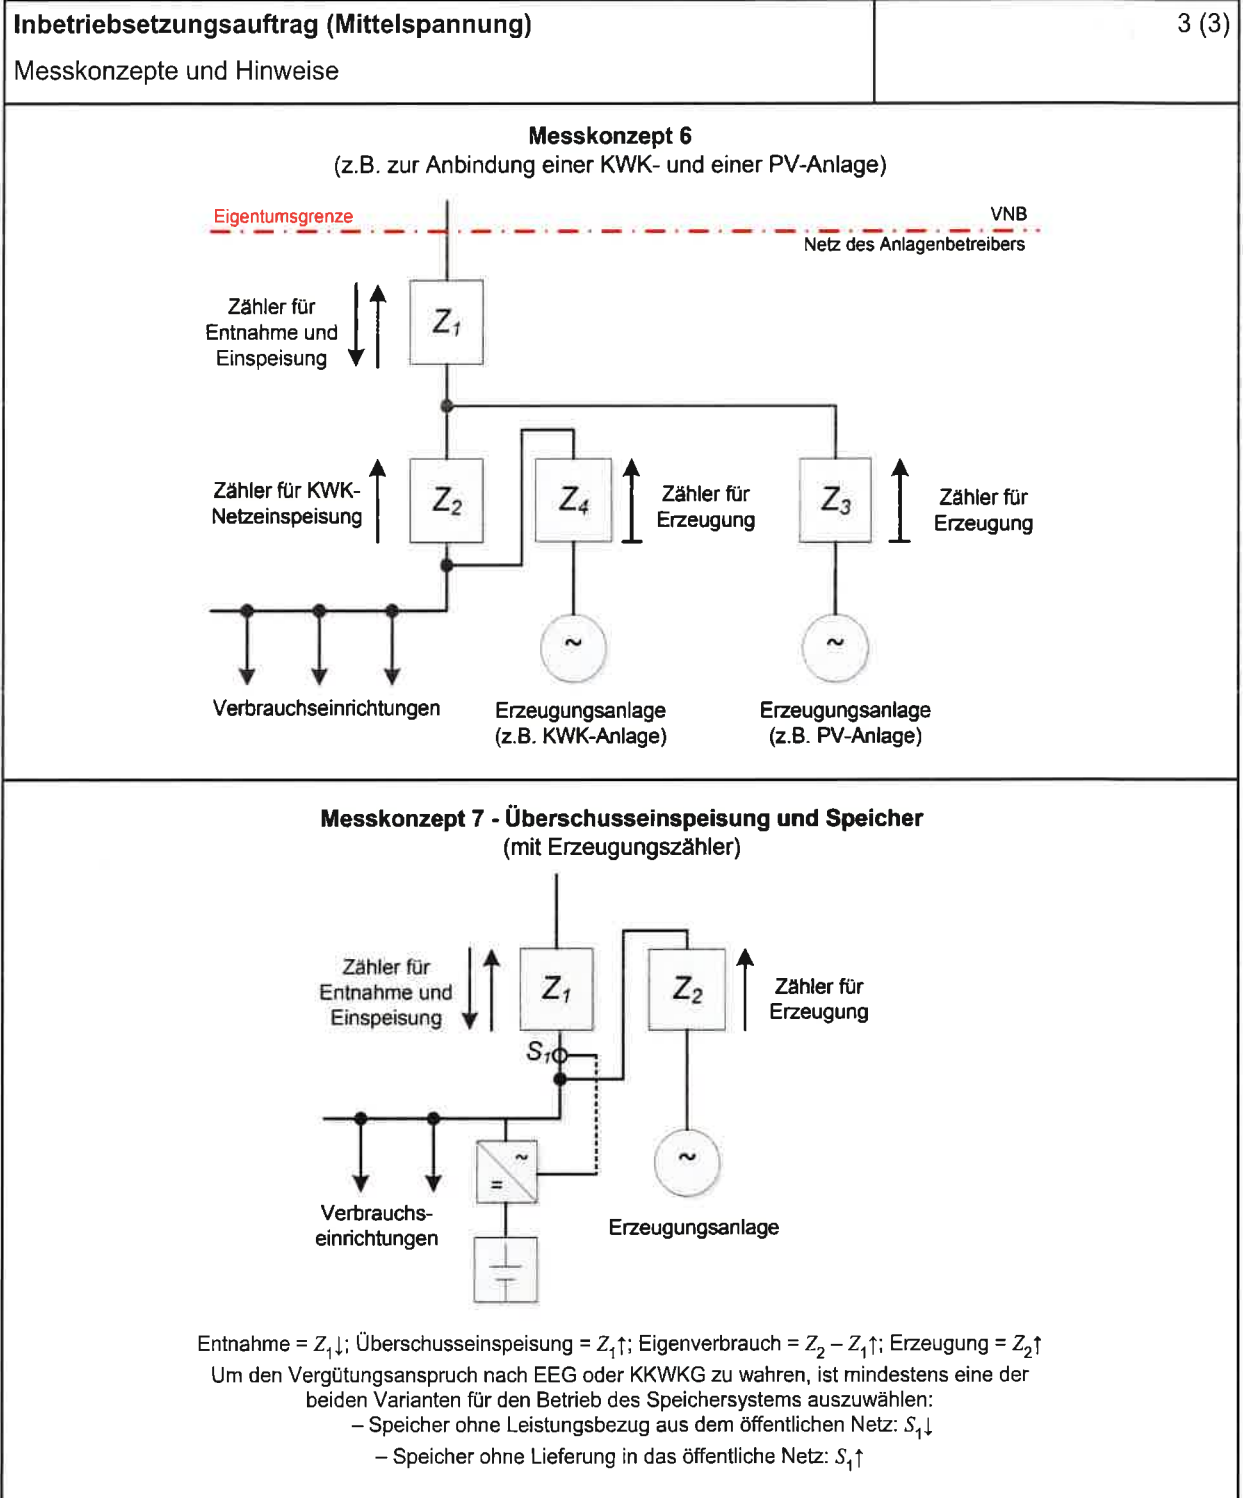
Inbetriebsetzungsauftrag (Mittelspannung)
Messkonzepte und Hinweise

3 (3)

Messkonzept 6
(z.B. zur Anbindung einer KWK- und einer PV-Anlage)

Eigentumsgrenze

VNB

Netz des Anlagenbetreibers

Zähler für Entnahme und Einspeisung

$Z_1$

Zähler für KWK-Netzeinspeisung

$Z_2$

$Z_4$

Zähler für Erzeugung

$Z_3$

Zähler für Erzeugung

~

~

Verbrauchseinrichtungen

Erzeugungsanlage (z.B. KWK-Anlage)

Erzeugungsanlage (z.B. PV-Anlage)

Messkonzept 7 - Überschusseinspeisung und Speicher
(mit Erzeugungszähler)

Zähler für Entnahme und Einspeisung

$Z_1$

$Z_2$

Zähler für Erzeugung

$S_1$

~

=

~

Verbrauchs-einrichtungen

Erzeugungsanlage

Entnahme = $Z_1\downarrow$; Überschusseinspeisung = $Z_1\uparrow$; Eigenverbrauch = $Z_2 - Z_1\uparrow$; Erzeugung = $Z_2\uparrow$
Um den Vergütungsanspruch nach EEG oder KKWKG zu wahren, ist mindestens eine der beiden Varianten für den Betrieb des Speichersystems auszuwählen:
– Speicher ohne Leistungsbezug aus dem öffentlichen Netz: $S_1\downarrow$
– Speicher ohne Lieferung in das öffentliche Netz: $S_1\uparrow$